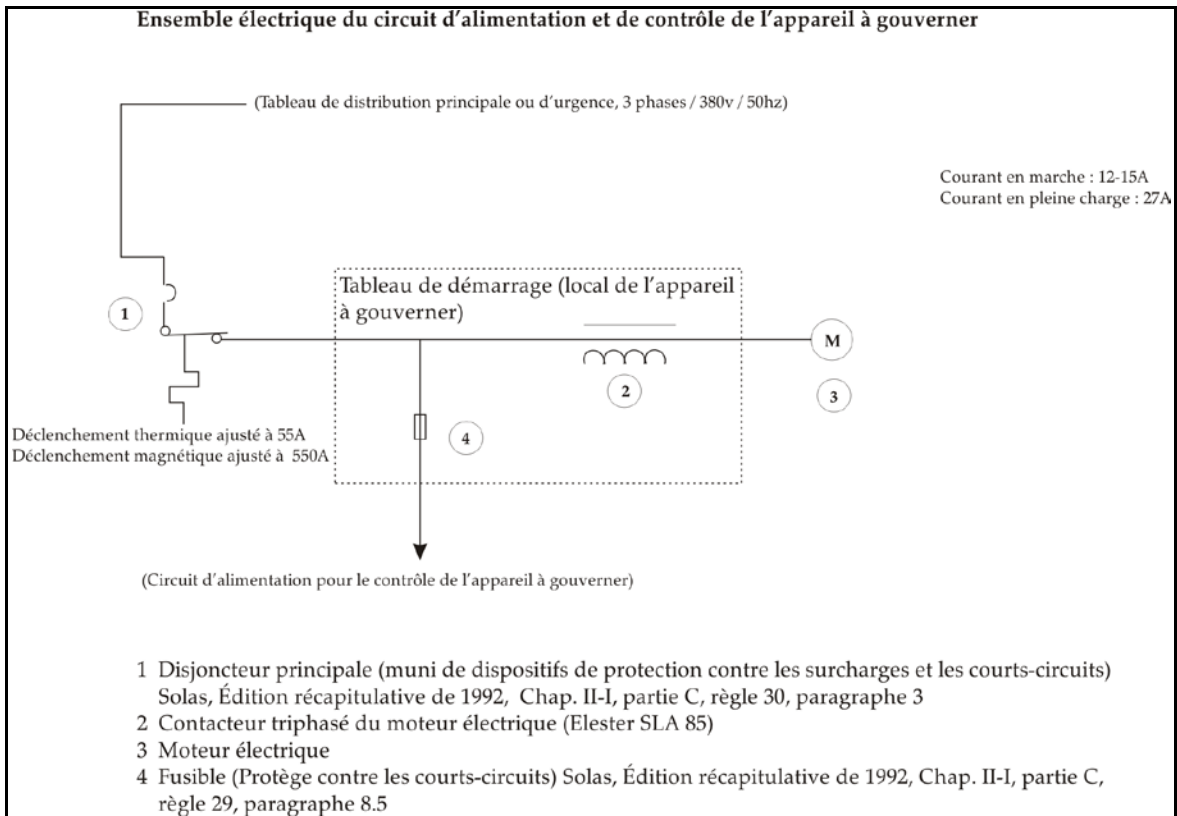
Ensemble électrique du circuit d'alimentation et de contrôle de l'appareil à gouverner

(Tableau de distribution principale ou d'urgence, 3 phases / 380v / 50hz)

Courant en marche : 12-15A
Courant en pleine charge : 27A

Tableau de démarrage (local de l'appareil à gouverner)

1

M

2

3

4

Déclenchement thermique ajusté à 55A
Déclenchement magnétique ajusté à 550A

(Circuit d'alimentation pour le contrôle de l'appareil à gouverner)

1 Disjoncteur principale (muni de dispositifs de protection contre les surcharges et les courts-circuits) Solas, Édition récapitulative de 1992, Chap. II-I, partie C, règle 30, paragraphe 3
2 Contacteur triphasé du moteur électrique (Elester SLA 85)
3 Moteur électrique
4 Fusible (Protège contre les courts-circuits) Solas, Édition récapitulative de 1992, Chap. II-I, partie C, règle 29, paragraphe 8.5